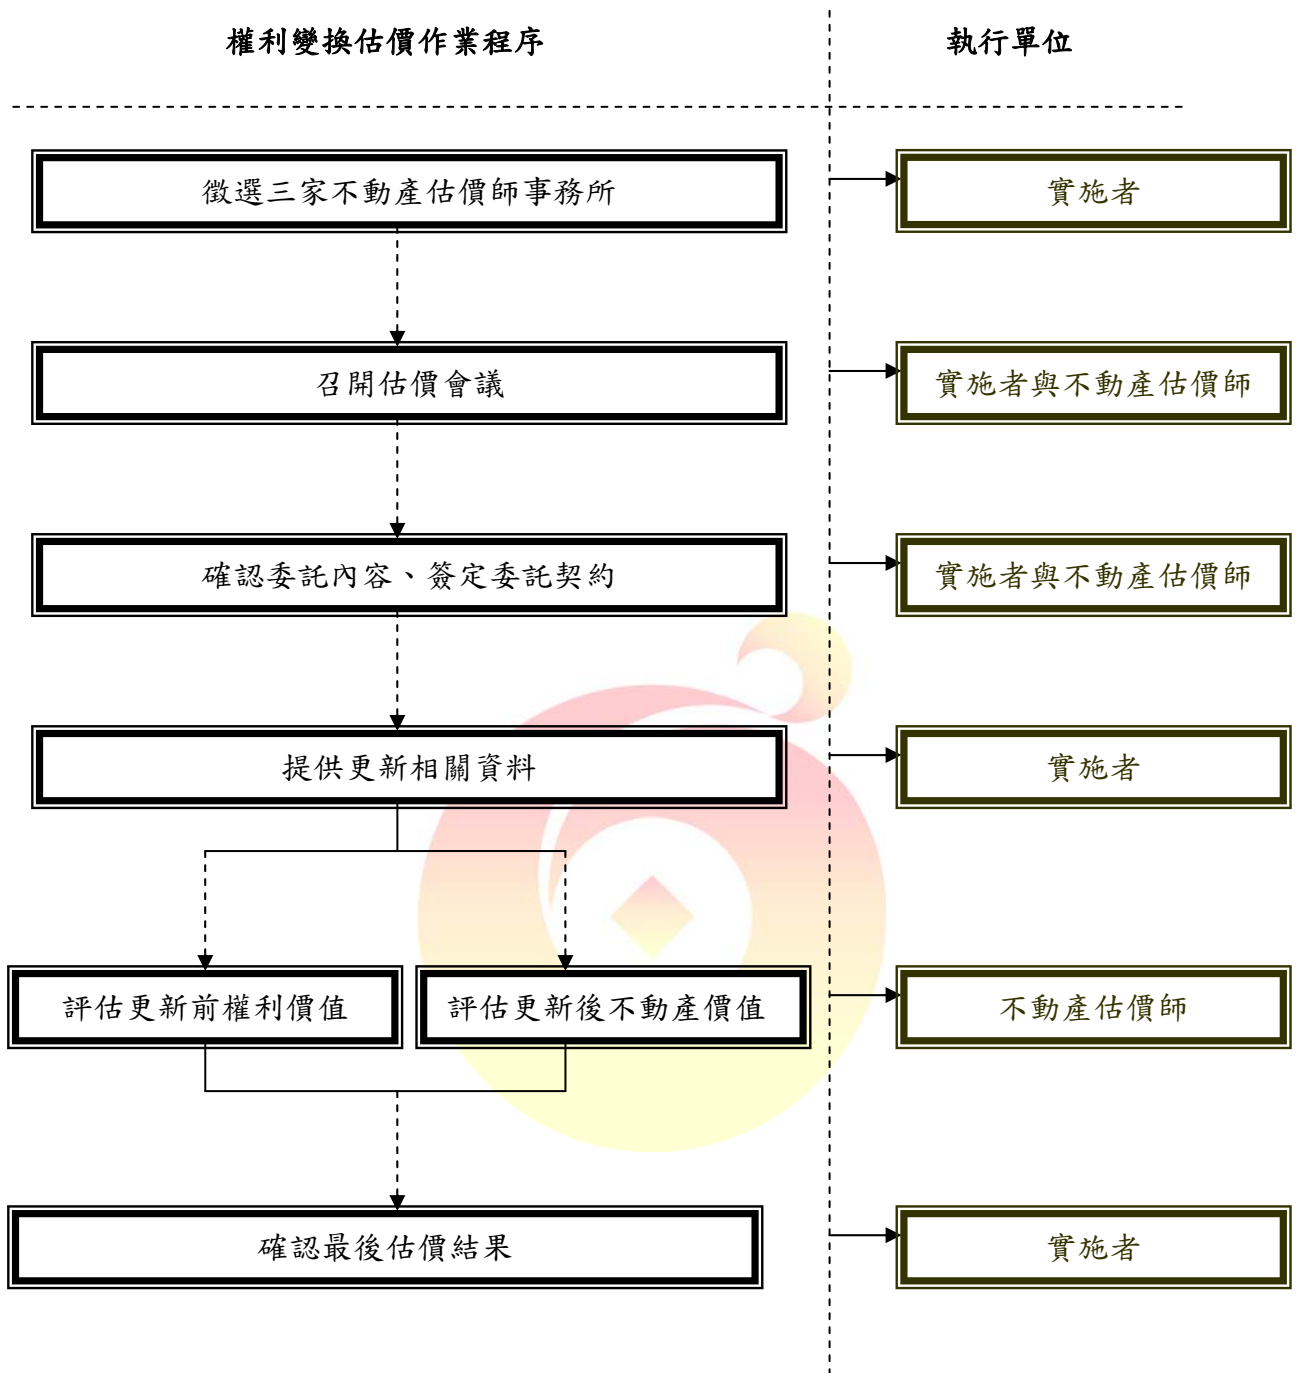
權利變換估價作業程序

執行單位

徵選三家不動產估價師事務所

實施者

召開估價會議

實施者與不動產估價師

確認委託內容、簽定委託契約

實施者與不動產估價師

提供更新相關資料

實施者

評估更新前權利價值

評估更新後不動產價值

不動產估價師

確認最後估價結果

實施者